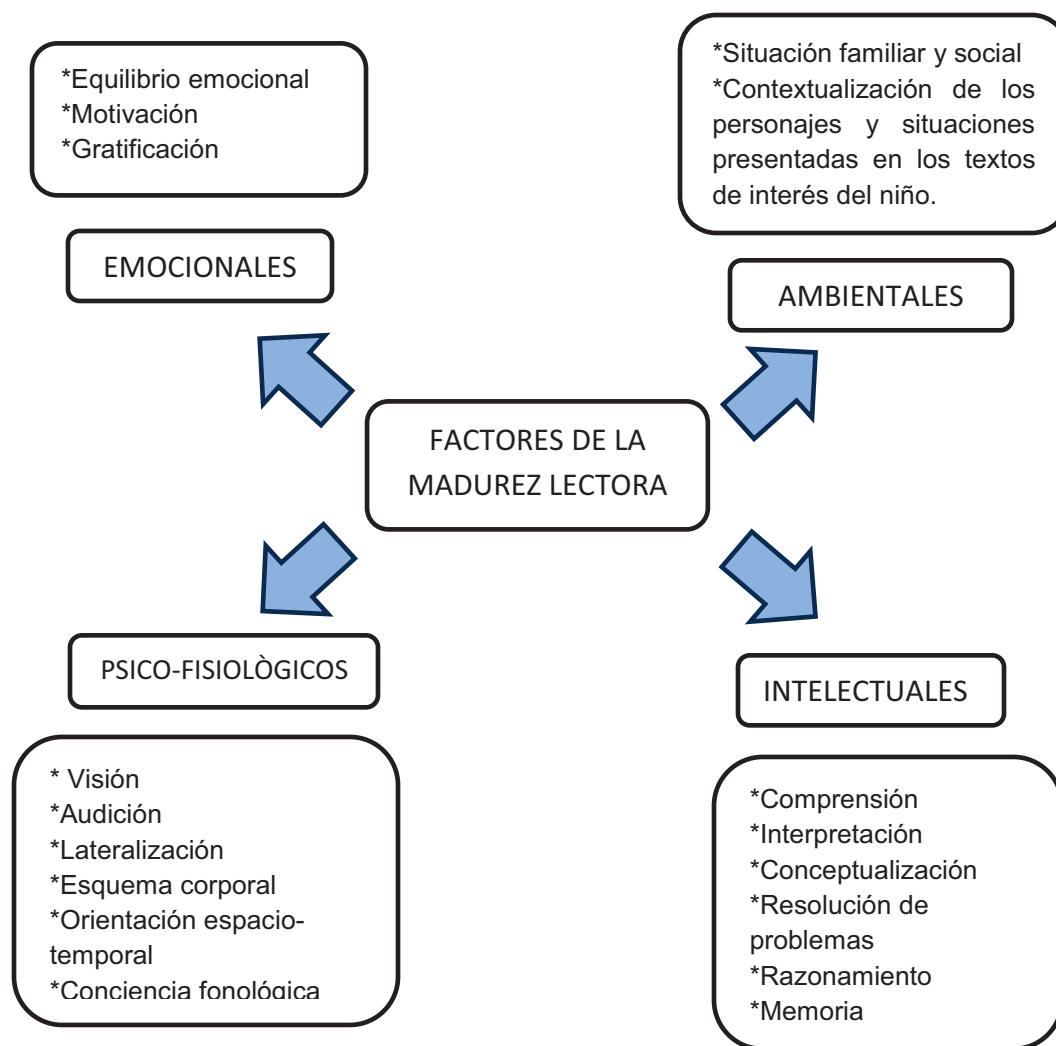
*Equilibrio emocional
*Motivación
*Gratificación

EMOCIONALES

*Situación familiar y social
*Contextualización de los personajes y situaciones presentadas en los textos de interés del niño.

AMBIENTALES

FACTORES DE LA MADUREZ LECTORA

PSICO-FISIOLÒGICOS

* Visión
*Audición
*Lateralización
*Esquema corporal
*Orientación espacio-temporal
*Conciencia fonológica

INTELECTUALES

*Comprensión
*Interpretación
*Conceptualización
*Resolución de problemas
*Razonamiento
*Memoria